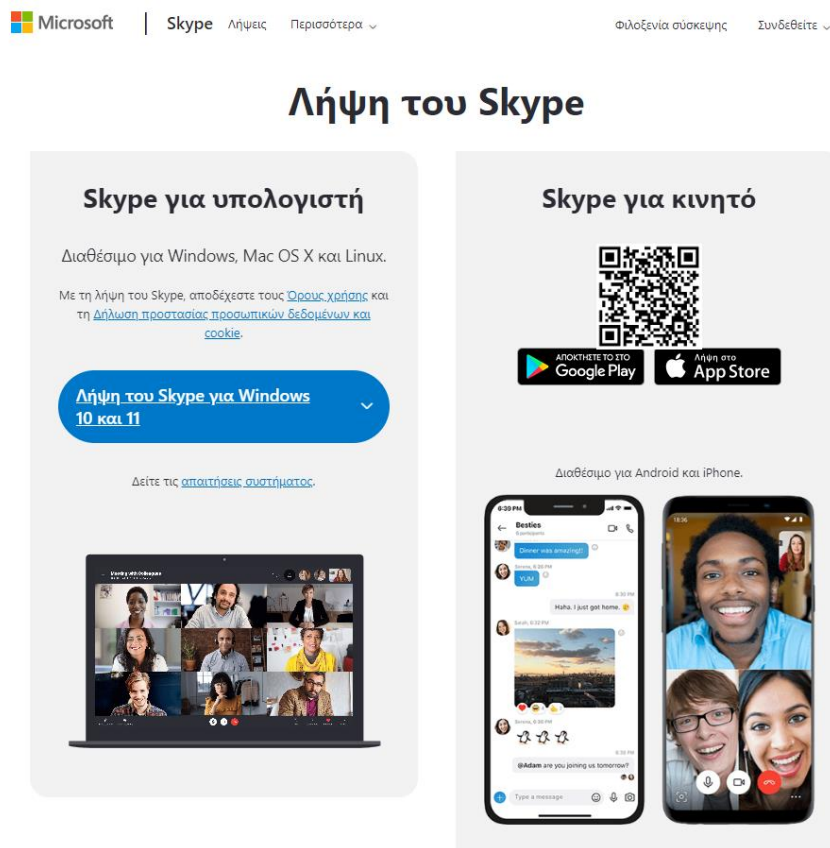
Microsoft | Skype Λήψεις Περισσότερα

Φιλοξενία σύσκεψης Συνδεθείτε

Λήψη του Skype

Skype για υπολογιστή

Διαθέσιμο για Windows, Mac OS X και Linux.

Με τη λήψη του Skype, αποδέχεστε τους Όρους χρήσης και τη Δήλωση προστασίας προσωπικών δεδομένων και cookie.

Λήψη του Skype για Windows 10 και 11

Δείτε τις απαιτήσεις συστήματος.

Skype για κινητό

ΑΠΟΚΤΗΣΤΕ ΤΟ ΣΤΟ Google Play

Λήψη στο App Store

Διαθέσιμο για Android και iPhone.

Besties

Dinner was amazing!

YUM

Haha. I just got home.

@Adam are you joining us tomorrow?

Type a message